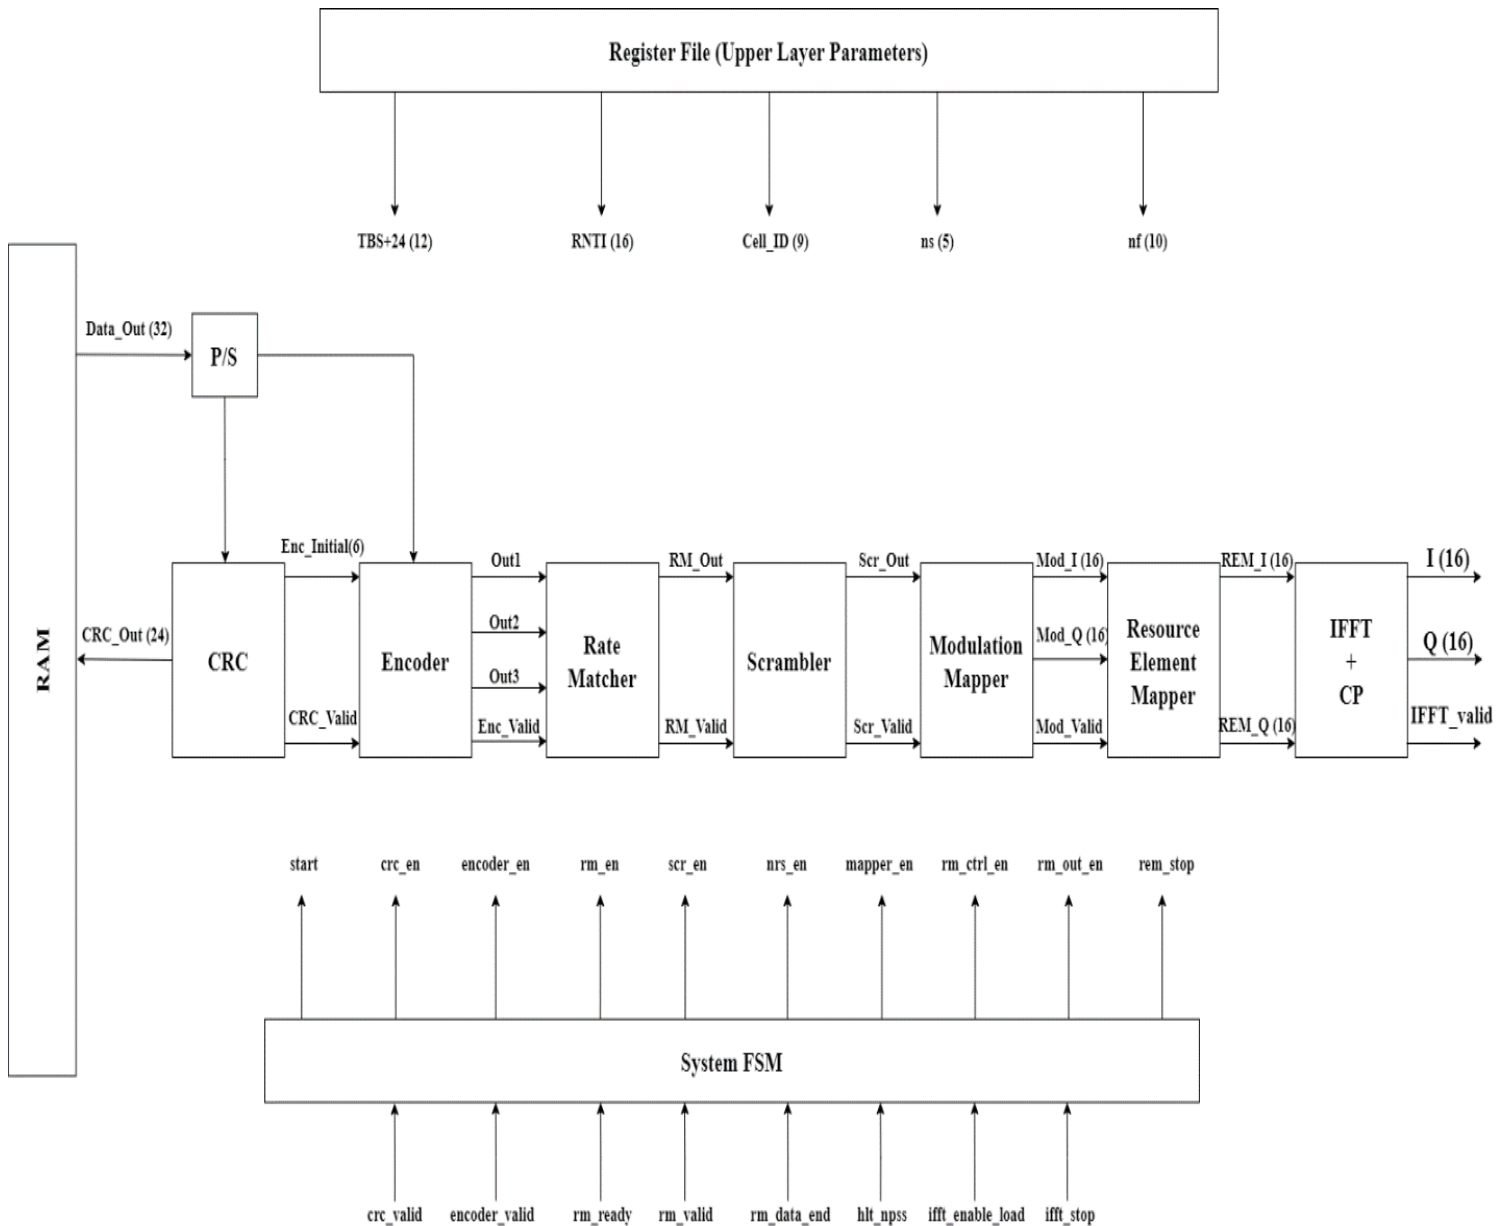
Register File (Upper Layer Parameters)

TBS+24 (12)
RNTI (16)
Cell_ID (9)
ns (5)
nf (10)

RAM

Data_Out (32)
P/S

CRC_Out (24)
CRC
Enc_Initial(6)
CRC_Valid
Encoder
Out1
Out2
Out3
Enc_Valid
Rate Matcher
RM_Out
RM_Valid
Scrambler
Scr_Out
Scr_Valid
Modulation Mapper
Mod_I (16)
Mod_Q (16)
Mod_Valid
Resource Element Mapper
REM_I (16)
REM_Q (16)
IFFT + CP
I (16)
Q (16)
IFFT_valid

start
crc_en
encoder_en
rm_en
scr_en
nrs_en
mapper_en
rm_ctrl_en
rm_out_en
rem_stop

System FSM

crc_valid
encoder_valid
rm_ready
rm_valid
rm_data_end
hlt_npss
ifft_enable_load
ifft_stop